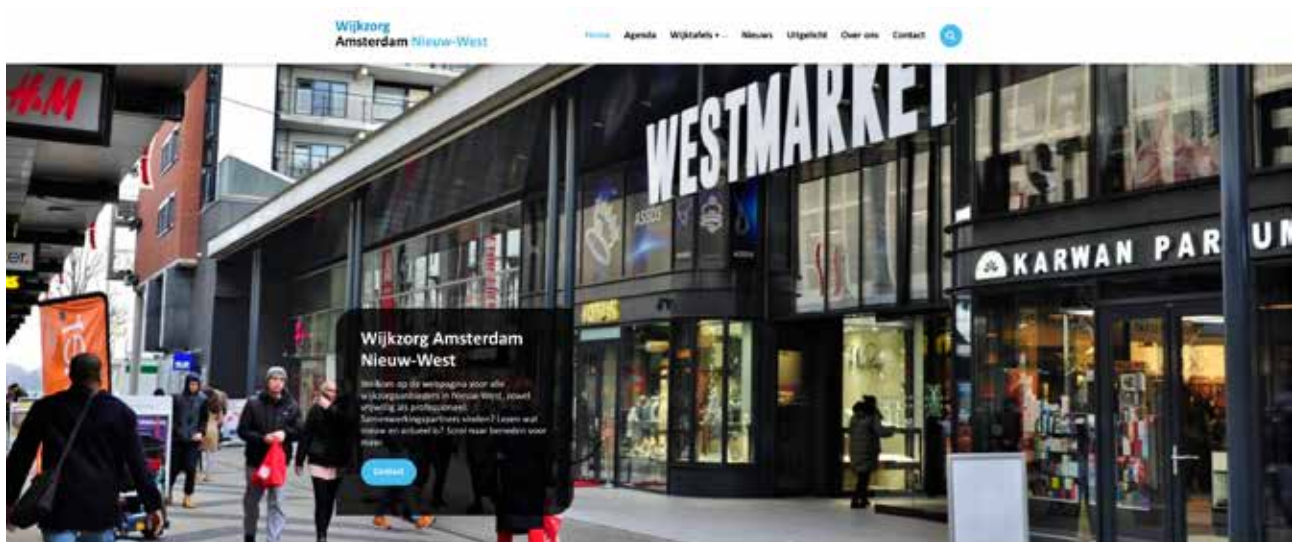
Wijkzorg
Amsterdam Nieuw-West

Home Agenda Wijktafels Nieuws Uitgelicht Over ons Contact

H&M

WESTMARKET

KARWAN PARFUM

ASICS

Wijkzorg Amsterdam Nieuw-West

Welkom op de webpagina voor alle wijkzorgaanbieders in Nieuw-West, zowel vrijwillig als professioneel. Samenwerkingspartners vinden? Lezen wat nieuw en actueel is? Scroll naar beneden voor meer.

Contact